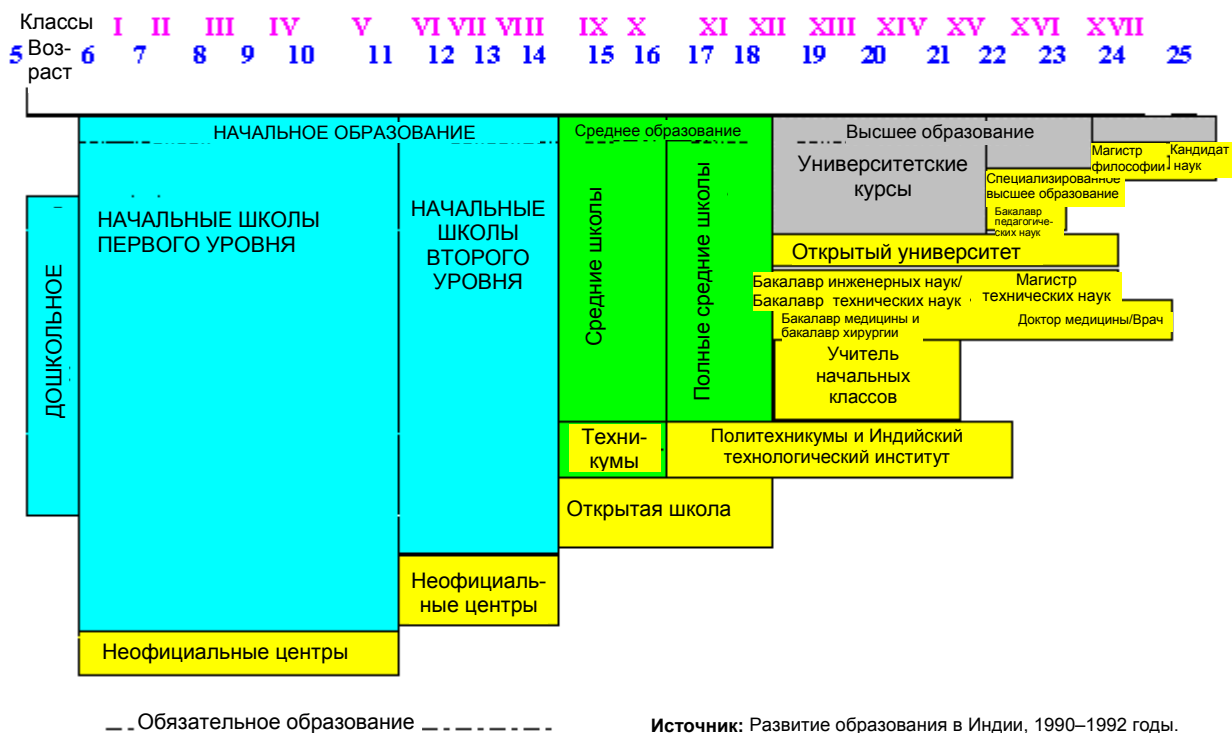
Классы I II III IV V VI VII VIII IX X XI XII XIII XIV XV XVI XVII

Возраст 5 6 7 8 9 10 11 12 13 14 15 16 17 18 19 20 21 22 23 24 25

НАЧАЛЬНОЕ ОБРАЗОВАНИЕ

Среднее образование

Высшее образование

Магистр философии

Кандидат наук

ДОШКОЛЬНОЕ

НАЧАЛЬНЫЕ ШКОЛЫ ПЕРВОГО УРОВНЯ

НАЧАЛЬНЫЕ ШКОЛЫ ВТОРОГО УРОВНЯ

Средние школы

Полные средние школы

Университетские курсы

Специализированное высшее образование

Бакалавр педагогических наук

Открытый университет

Бакалавр инженерных наук/ Бакалавр технических наук

Магистр технических наук

Бакалавр медицины и бакалавр хирургии

Доктор медицины/Врач

Учитель начальных классов

Техникумы

Политехникумы и Индийский технологический институт

Открытая школа

Неофициальные центры

Неофициальные центры

Обязательное образование

Источник: Развитие образования в Индии, 1990–1992 годы.